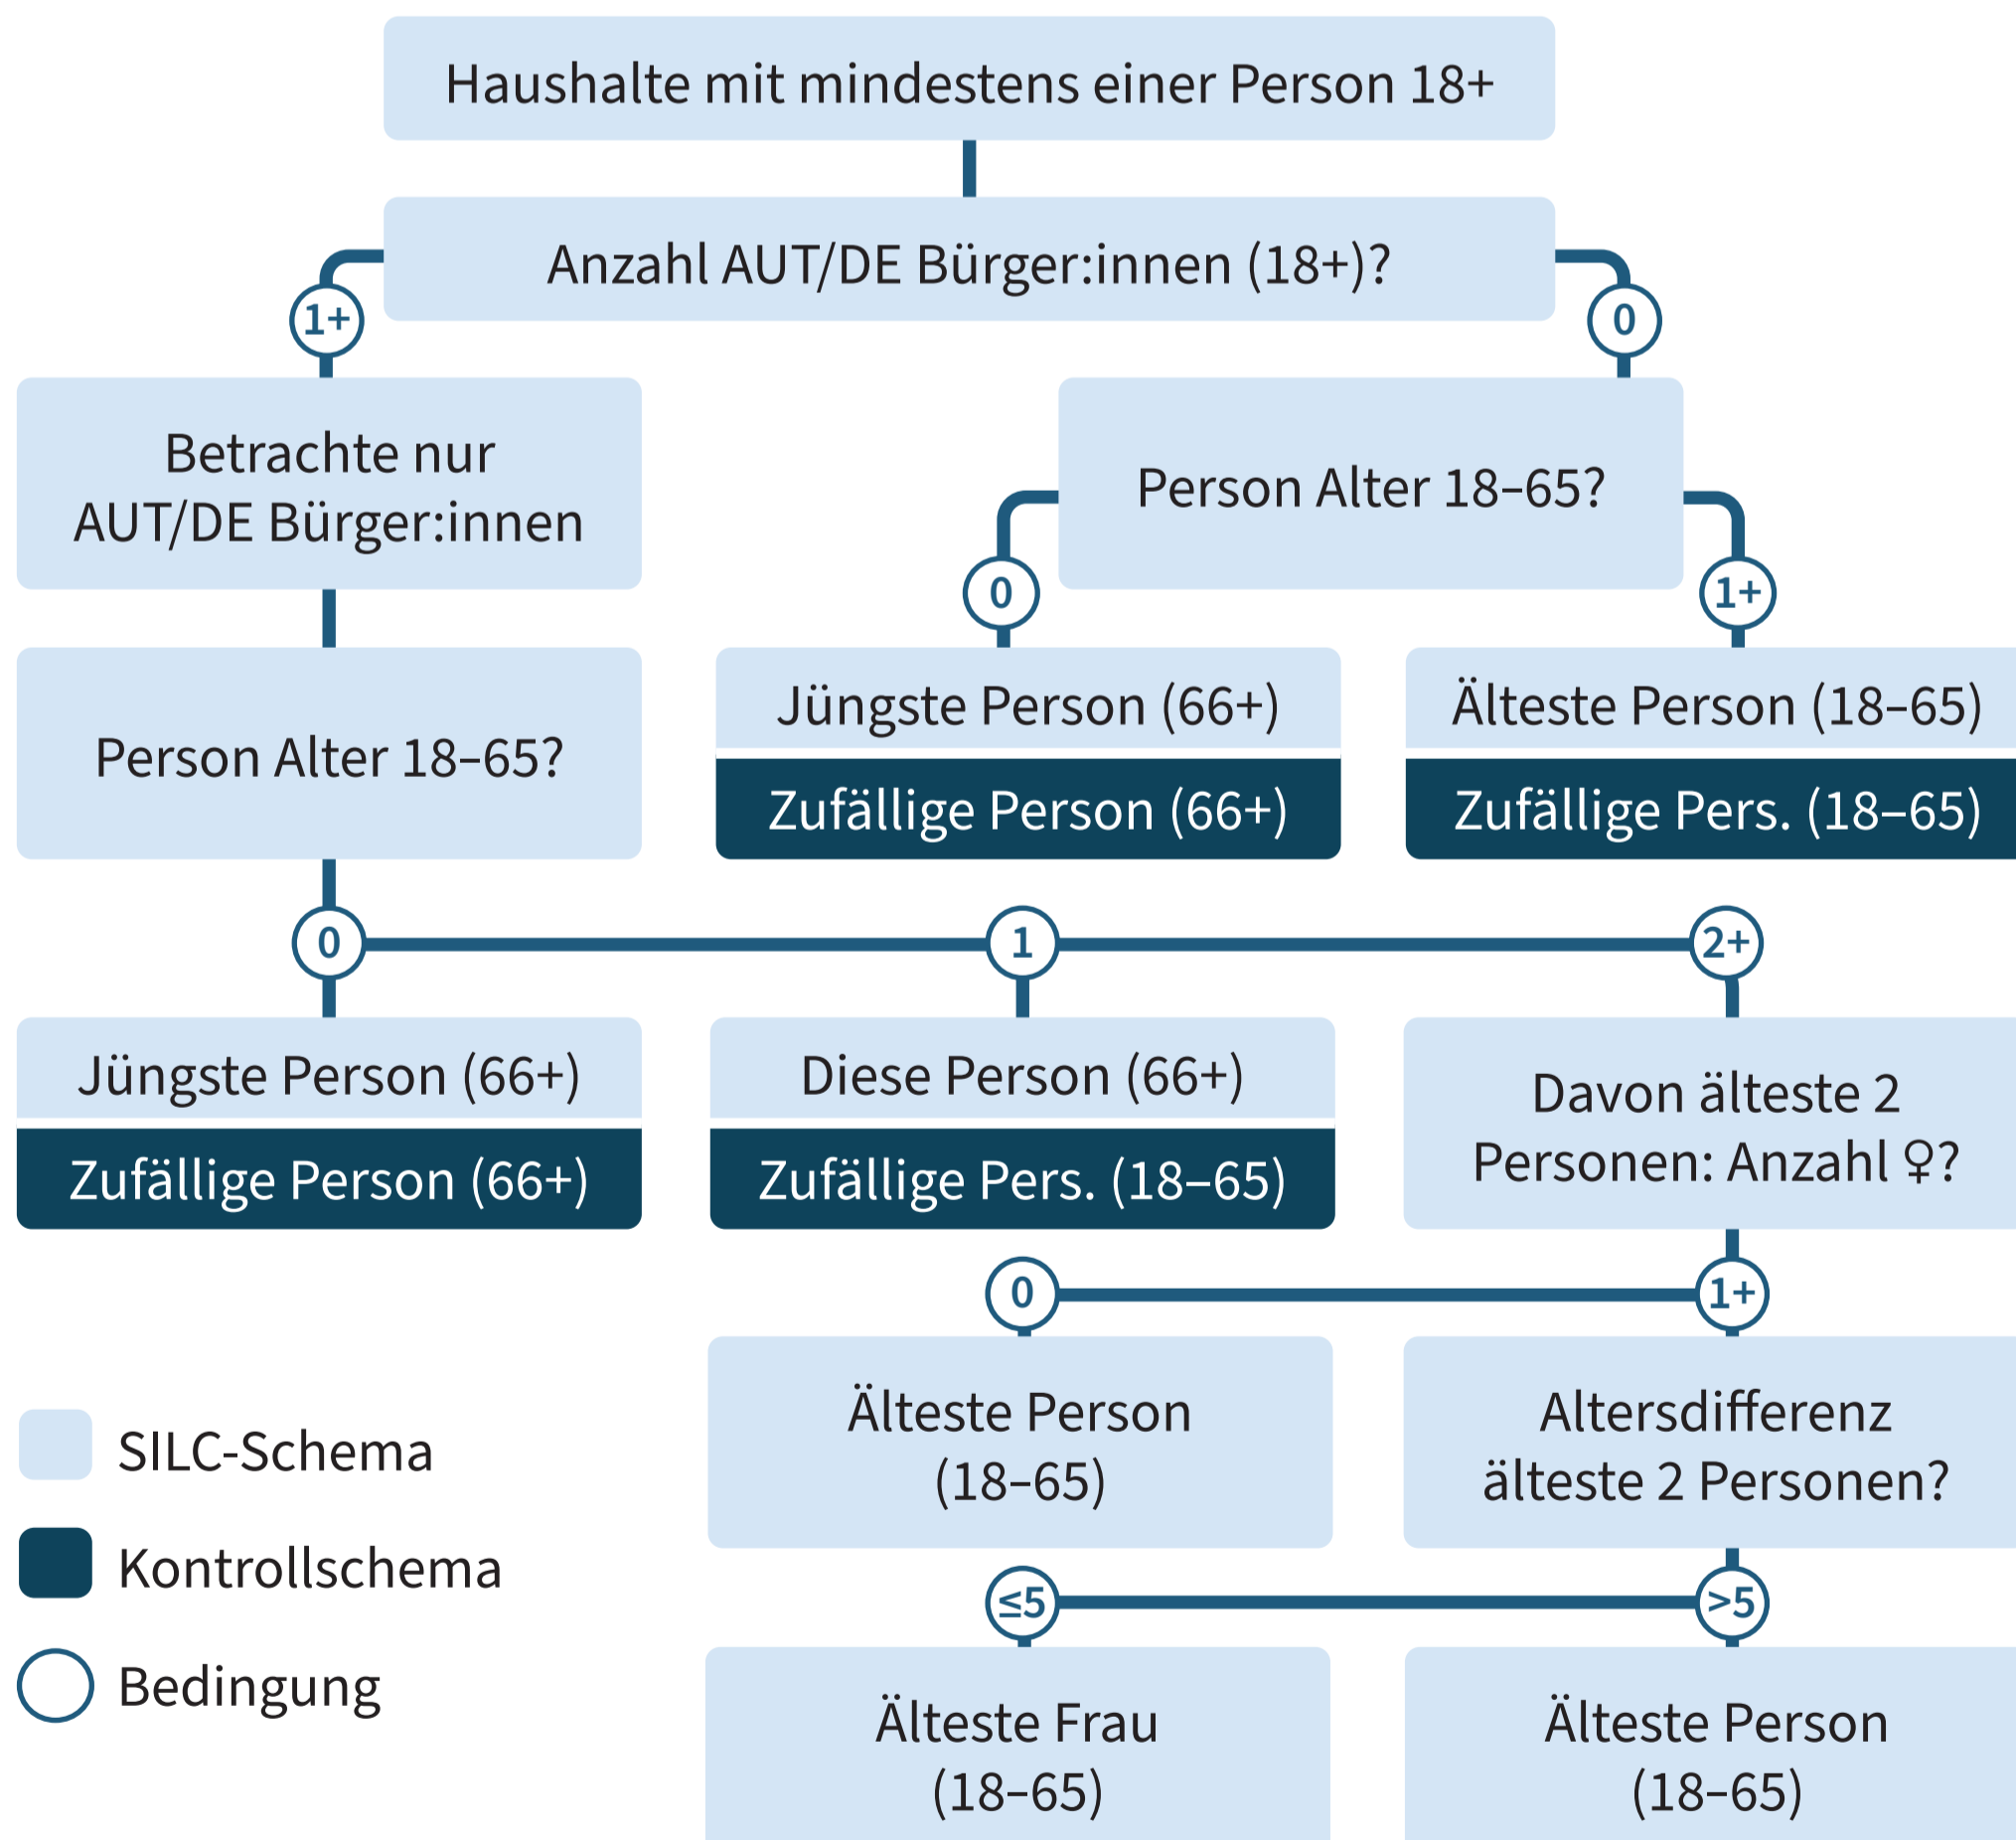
Haushalte mit mindestens einer Person 18+

Anzahl AUT/DE Bürger:innen (18+)?

1+

0

Betrachte nur AUT/DE Bürger:innen

Person Alter 18–65?

0

1+

Person Alter 18–65?

Jüngste Person (66+)

Zufällige Person (66+)

Älteste Person (18–65)

Zufällige Pers. (18–65)

0

1

2+

Jüngste Person (66+)

Zufällige Person (66+)

Diese Person (66+)

Zufällige Pers. (18–65)

Davon älteste 2 Personen: Anzahl ♀?

0

1+

Älteste Person (18–65)

Altersdifferenz älteste 2 Personen?

≤5

>5

Älteste Frau (18–65)

Älteste Person (18–65)

SILC-Schema

Kontrollschema

Bedingung